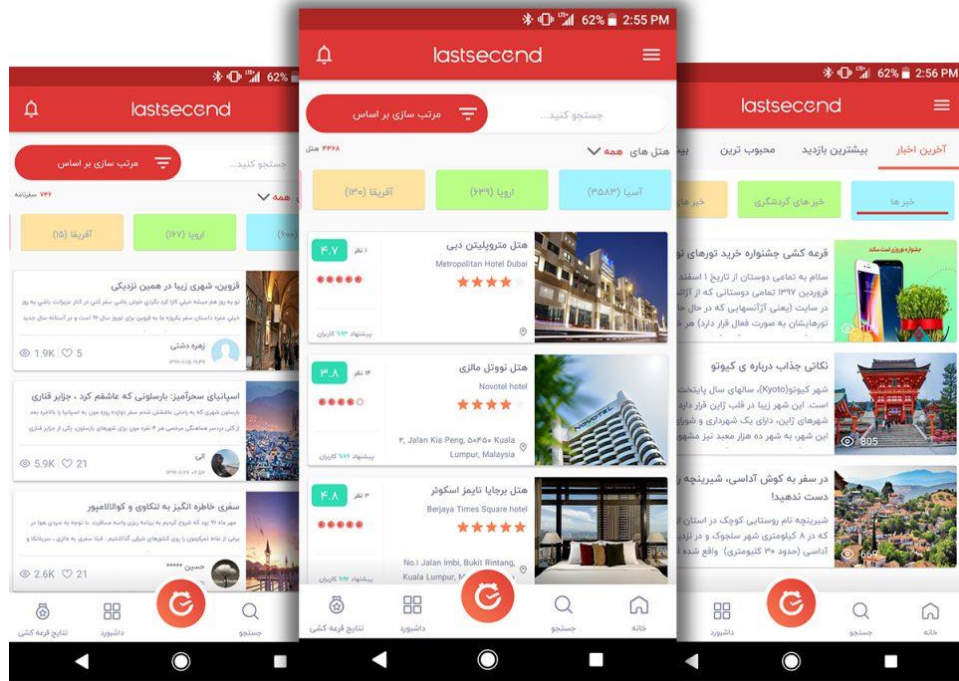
62% 2:55 PM

lastsecend

مرتب سازی بر اساس

جستجو کنید...

هتل های همه

۳۴۶۸ هتل

آسیا (۳۵۸۳)

اروپا (۶۳۹)

آفریقا (۱۳۰)

هتل متروپلیتن دبی
Metropolitan Hotel Dubai

۴.۷
۱ نظر

پیشنهاد ۹۶ کاربران

هتل نووتل مالزی
Novotel hotel

۳.۸
۱۴ نظر

۲, Jalan Kia Peng, ۵۰۴۵۰ Kuala Lumpur, Malaysia

پیشنهاد ۷۷ کاربران

هتل برجایا تایمز اسکوئر
Berjaya Times Square hotel

۴.۸
۳ نظر

No.1 Jalan Imbi, Bukit Bintang, Kuala Lumpur, M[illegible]

پیشنهاد ۹۹ کاربران

تنایج قرعه کشی
داشبورد
جستجو
خانه

62% 2:56 PM

lastsecend

آخرین اخبار
بیشترین بازدید
محبوب ترین

خبر ها
خبر های گردشگری

قرعه کشی جشنواره خرید تورهای نو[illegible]

سلام به تمامی دوستان از تاریخ ۱ اسفند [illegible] فروردین ۱۳۹۷ تمامی دوستانی که از آژانس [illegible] در سایت (یعنی آژانسهایی که در حال حا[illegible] تورهایشان به صورت فعال قرار دارد) مر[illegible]

نکاتی جذاب درباره ی کیوتو

شهر کیوتو(Kyoto)، سالهای سال پایتخت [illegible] است. این شهر زیبا در قلب ژاپن قرار دارد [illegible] شهرهای ژاپن، دارای یک شهرداری و شورا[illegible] این شهر، به شهر ده هزار معبد نیز مشهو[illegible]

805

در سفر به کوش آداسی، شیرینچه ر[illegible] دست ندهید!

شیرینچه نام روستایی کوچک در استان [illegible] که در ۸ کیلومتری شهر سلجوک و در نزدی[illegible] آداسی (حدود ۳۰ کیلومتری) واقع شده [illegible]

داشبورد
جستجو
خانه

62%

lastsecend

مرتب سازی بر اساس

جستجو کنید...

همه

۷۴۶ سفرنامه

آفریقا (۱۵)
اروپا (۶۷)

قزوین، شهری زیبا در همین نزدیکی

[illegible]

زهره دشتی

1.9K 5

اسپانیای سحرآمیز: بارسلونی که عاشقم کرد ، جزایر قناری

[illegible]

الی

5.9K 21

سفری خاطره انگیز به لنکاوی و کوالالامپور

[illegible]

حسین

2.6K 21

تنایج قرعه کشی
داشبورد
جستجو